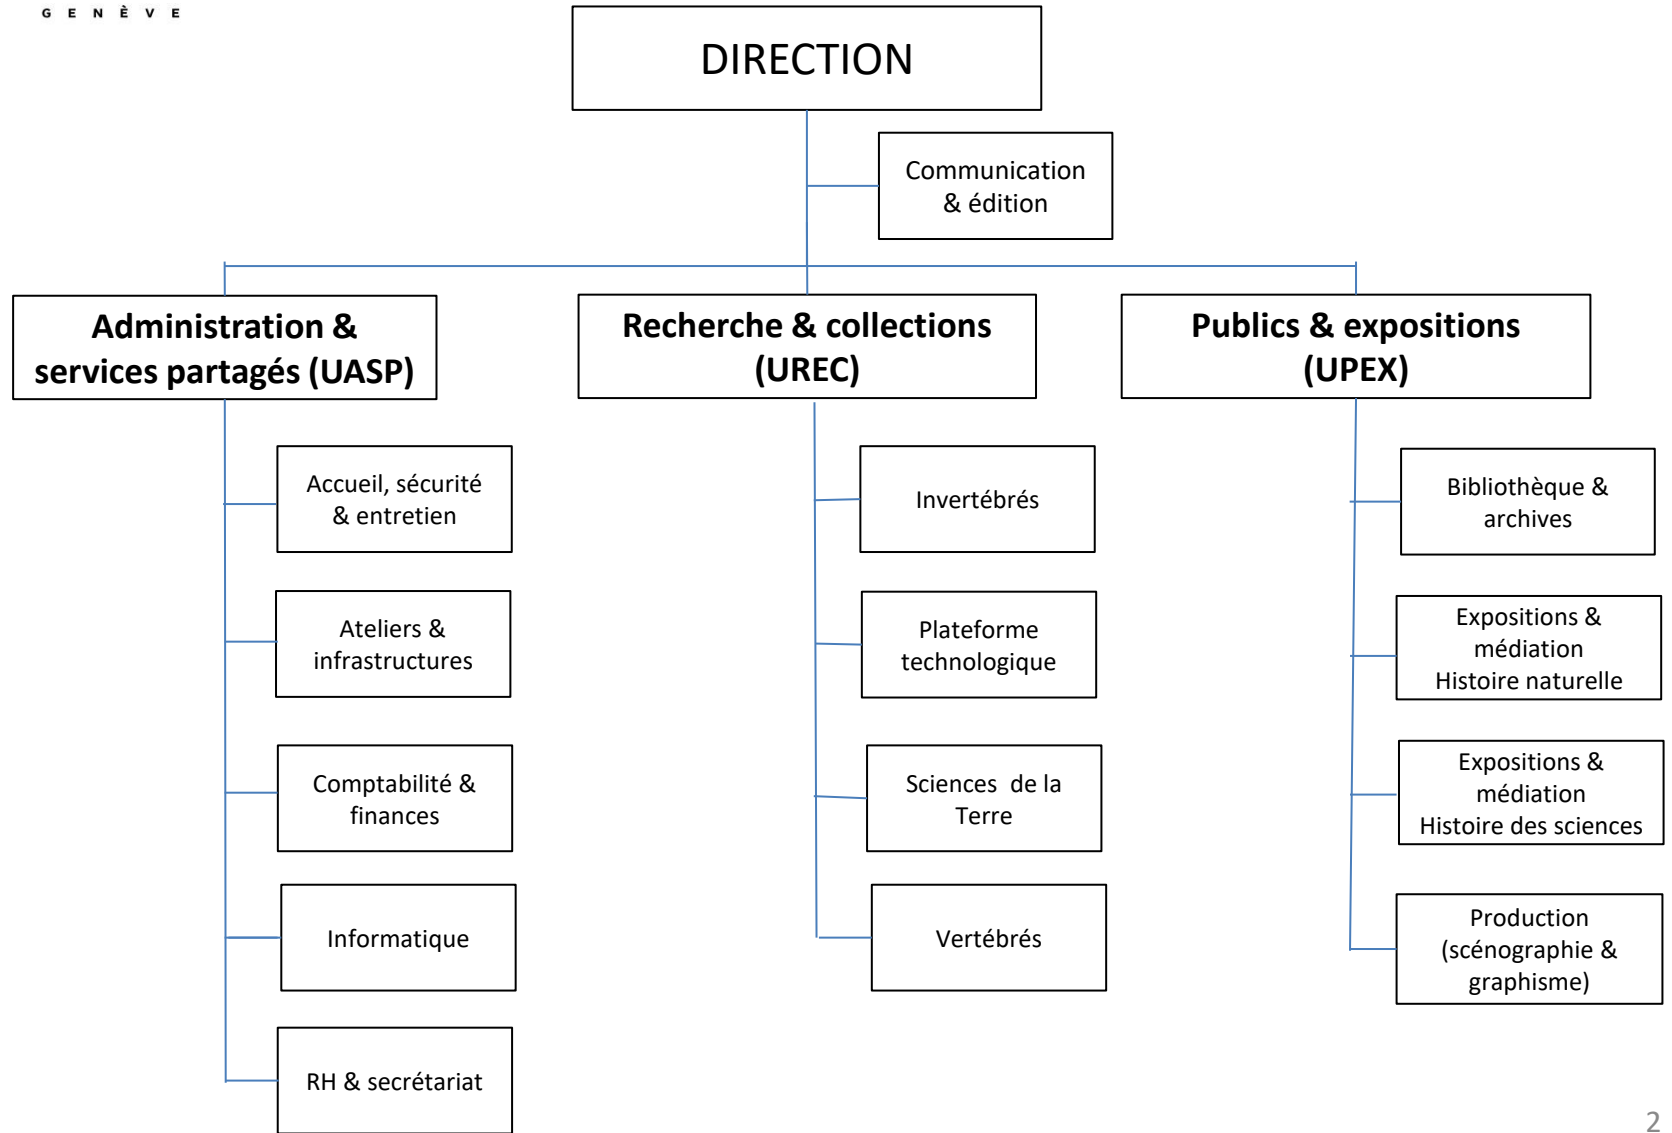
G E N È V E

DIRECTION

Communication & édition

Administration & services partagés (UASP)

Recherche & collections (UREC)

Publics & expositions (UPEX)

Accueil, sécurité & entretien

Ateliers & infrastructures

Comptabilité & finances

Informatique

RH & secrétariat

Invertébrés

Plateforme technologique

Sciences de la Terre

Vertébrés

Bibliothèque & archives

Expositions & médiation Histoire naturelle

Expositions & médiation Histoire des sciences

Production (scénographie & graphisme)

2